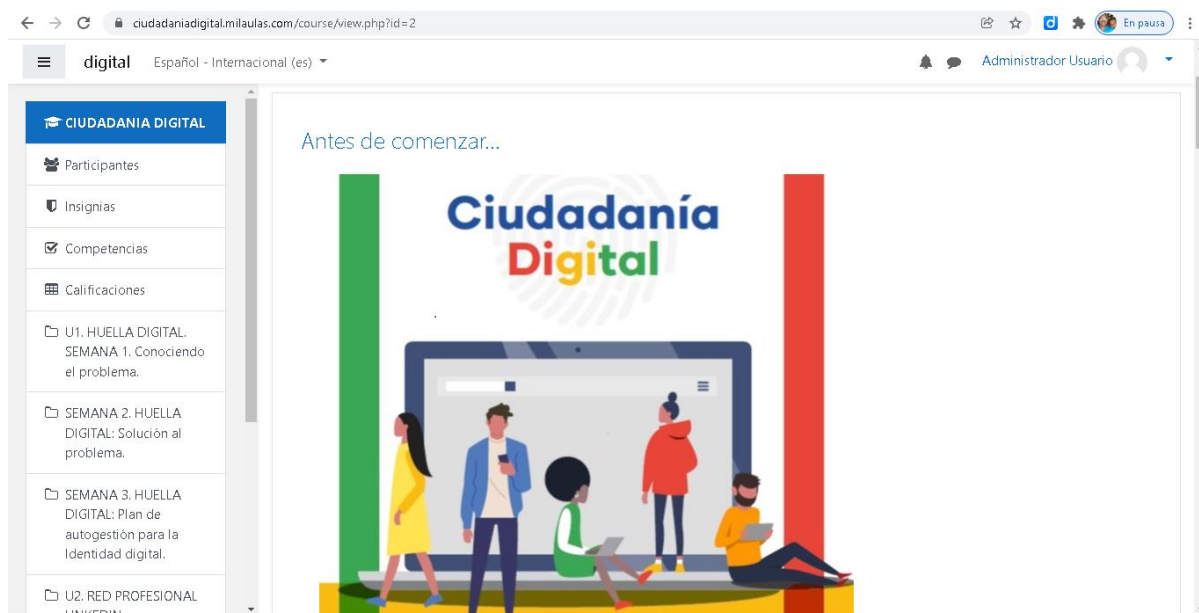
ciudadaniadigital.milaulas.com/course/view.php?id=2

En pausa

digital Español - Internacional (es)

Administrador Usuario

CIUDADANIA DIGITAL

Participantes

Insignias

Competencias

Calificaciones

U1. HUELLA DIGITAL. SEMANA 1. Conociendo el problema.

SEMANA 2. HUELLA DIGITAL: Solución al problema.

SEMANA 3. HUELLA DIGITAL: Plan de autogestión para la Identidad digital.

U2. RED PROFESIONAL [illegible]

Antes de comenzar...

Ciudadanía Digital